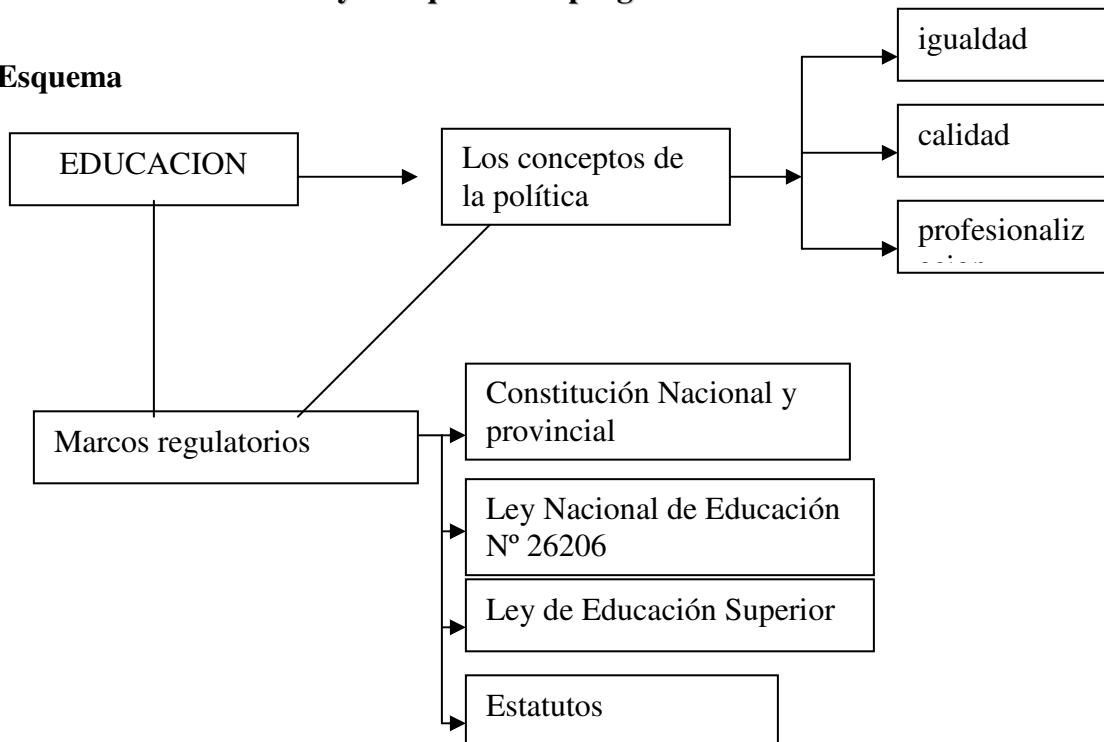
Esquema

EDUCACION

Los conceptos de la política

igualdad

calidad

profesionaliz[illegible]

Marcos regulatorios

Constitución Nacional y provincial

Ley Nacional de Educación Nº 26206

Ley de Educación Superior

Estatutos